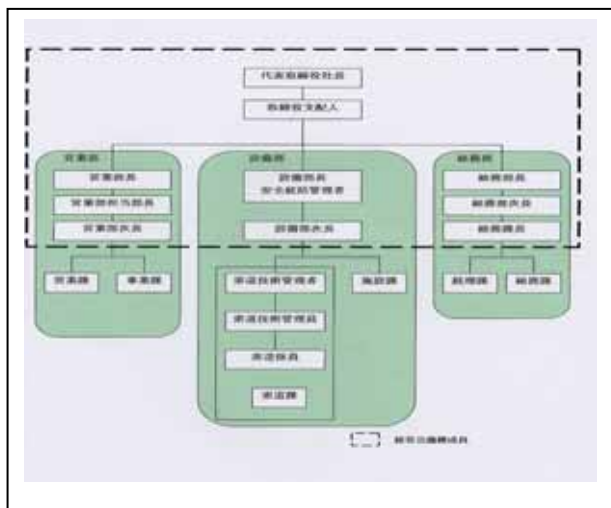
代表取締役社長

取締役支配人

営業部

営業部長

営業部担当部長

営業部次長

営業課

事業課

設備部

設備部長
安全統括管理者

設備部次長

索道技術管理者

索道技術管理員

索道係員

索道課

施設課

総務部

総務部長

総務部次長

総務課長

経理課

総務課

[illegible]